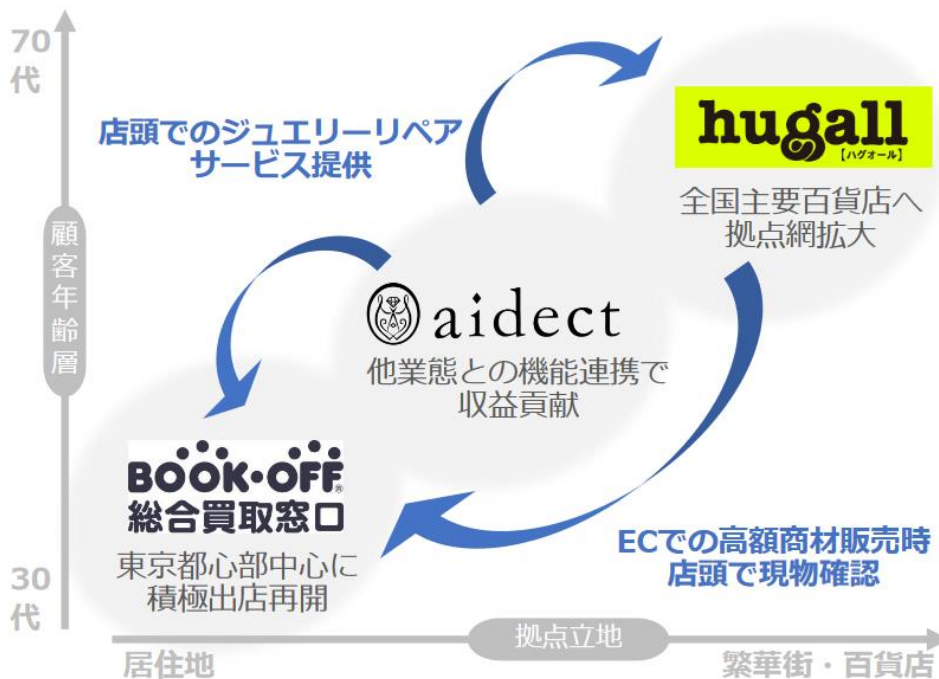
70代

顧客年齢層

30代

店頭でのジュエリーリペアサービス提供

hugall
【ハグオール】

全国主要百貨店へ拠点網拡大

aidect

他業態との機能連携で収益貢献

BOOK・OFF®
総合買取窓口

東京都心部中心に積極出店再開

ECでの高額商材販売時店頭で現物確認

居住地

拠点立地

繁華街・百貨店